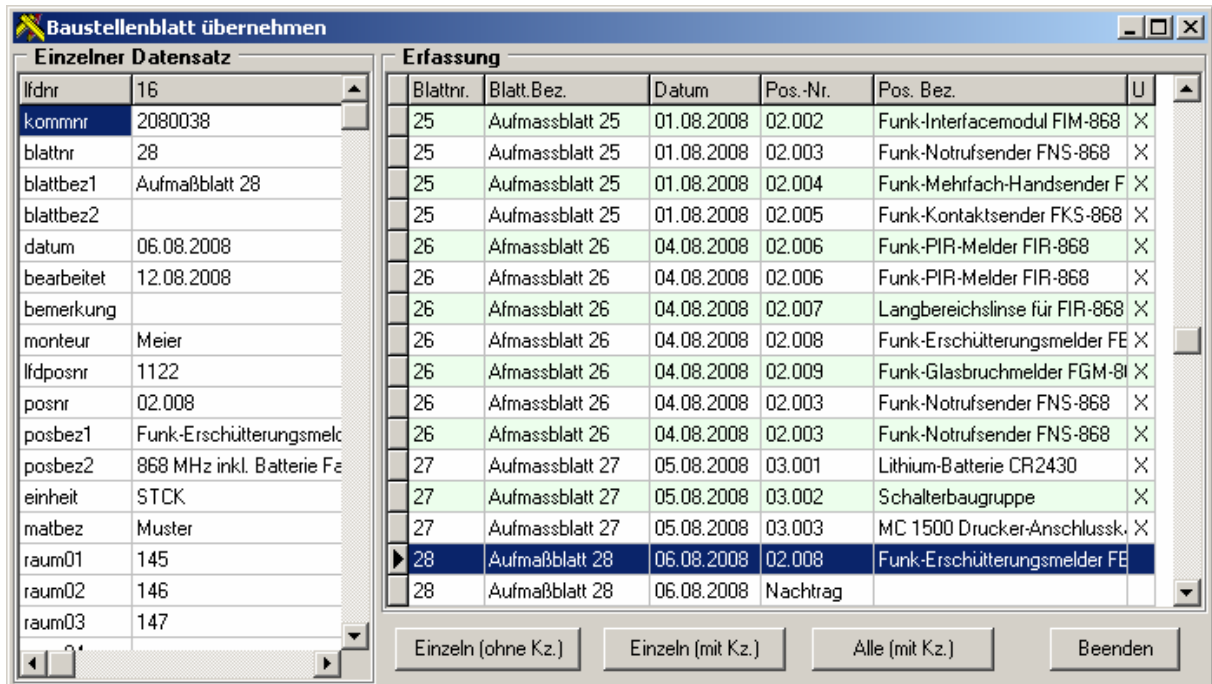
Baustellenblatt übernehmen

Einzelner Datensatz

| | |
|---|---|
| lfdnr | 16 |
| kommnr | 2080038 |
| blattnr | 28 |
| blattbez1 | Aufmaßblatt 28 |
| blattbez2 | |
| datum | 06.08.2008 |
| bearbeitet | 12.08.2008 |
| bemerkung | |
| monteur | Meier |
| lfdposnr | 1122 |
| posnr | 02.008 |
| posbez1 | Funk-Erschütterungsmelc |
| posbez2 | 868 MHz inkl. Batterie Fa |
| einheit | STCK |
| matbez | Muster |
| raum01 | 145 |
| raum02 | 146 |
| raum03 | 147 |

Erfassung

| Blattnr. | Blatt.Bez. | Datum | Pos.-Nr. | Pos. Bez. | U |
|---|---|---|---|---|---|
| 25 | Aufmassblatt 25 | 01.08.2008 | 02.002 | Funk-Interfacemodul FIM-868 | X |
| 25 | Aufmassblatt 25 | 01.08.2008 | 02.003 | Funk-Notrufsender FNS-868 | X |
| 25 | Aufmassblatt 25 | 01.08.2008 | 02.004 | Funk-Mehrfach-Handsender F | X |
| 25 | Aufmassblatt 25 | 01.08.2008 | 02.005 | Funk-Kontaktsender FKS-868 | X |
| 26 | Afmassblatt 26 | 04.08.2008 | 02.006 | Funk-PIR-Melder FIR-868 | X |
| 26 | Afmassblatt 26 | 04.08.2008 | 02.006 | Funk-PIR-Melder FIR-868 | X |
| 26 | Afmassblatt 26 | 04.08.2008 | 02.007 | Langbereichslinse für FIR-868 | X |
| 26 | Afmassblatt 26 | 04.08.2008 | 02.008 | Funk-Erschütterungsmelder FE | X |
| 26 | Afmassblatt 26 | 04.08.2008 | 02.009 | Funk-Glasbruchmelder FGM-8 | X |
| 26 | Afmassblatt 26 | 04.08.2008 | 02.003 | Funk-Notrufsender FNS-868 | X |
| 26 | Afmassblatt 26 | 04.08.2008 | 02.003 | Funk-Notrufsender FNS-868 | X |
| 27 | Aufmassblatt 27 | 05.08.2008 | 03.001 | Lithium-Batterie CR2430 | X |
| 27 | Aufmassblatt 27 | 05.08.2008 | 03.002 | Schalterbaugruppe | X |
| 27 | Aufmassblatt 27 | 05.08.2008 | 03.003 | MC 1500 Drucker-Anschlussk | X |
| 28 | Aufmaßblatt 28 | 06.08.2008 | 02.008 | Funk-Erschütterungsmelder FE | |
| 28 | Aufmaßblatt 28 | 06.08.2008 | Nachtrag | | |

Einzeln (ohne Kz.) Einzeln (mit Kz.) Alle (mit Kz.) Beenden